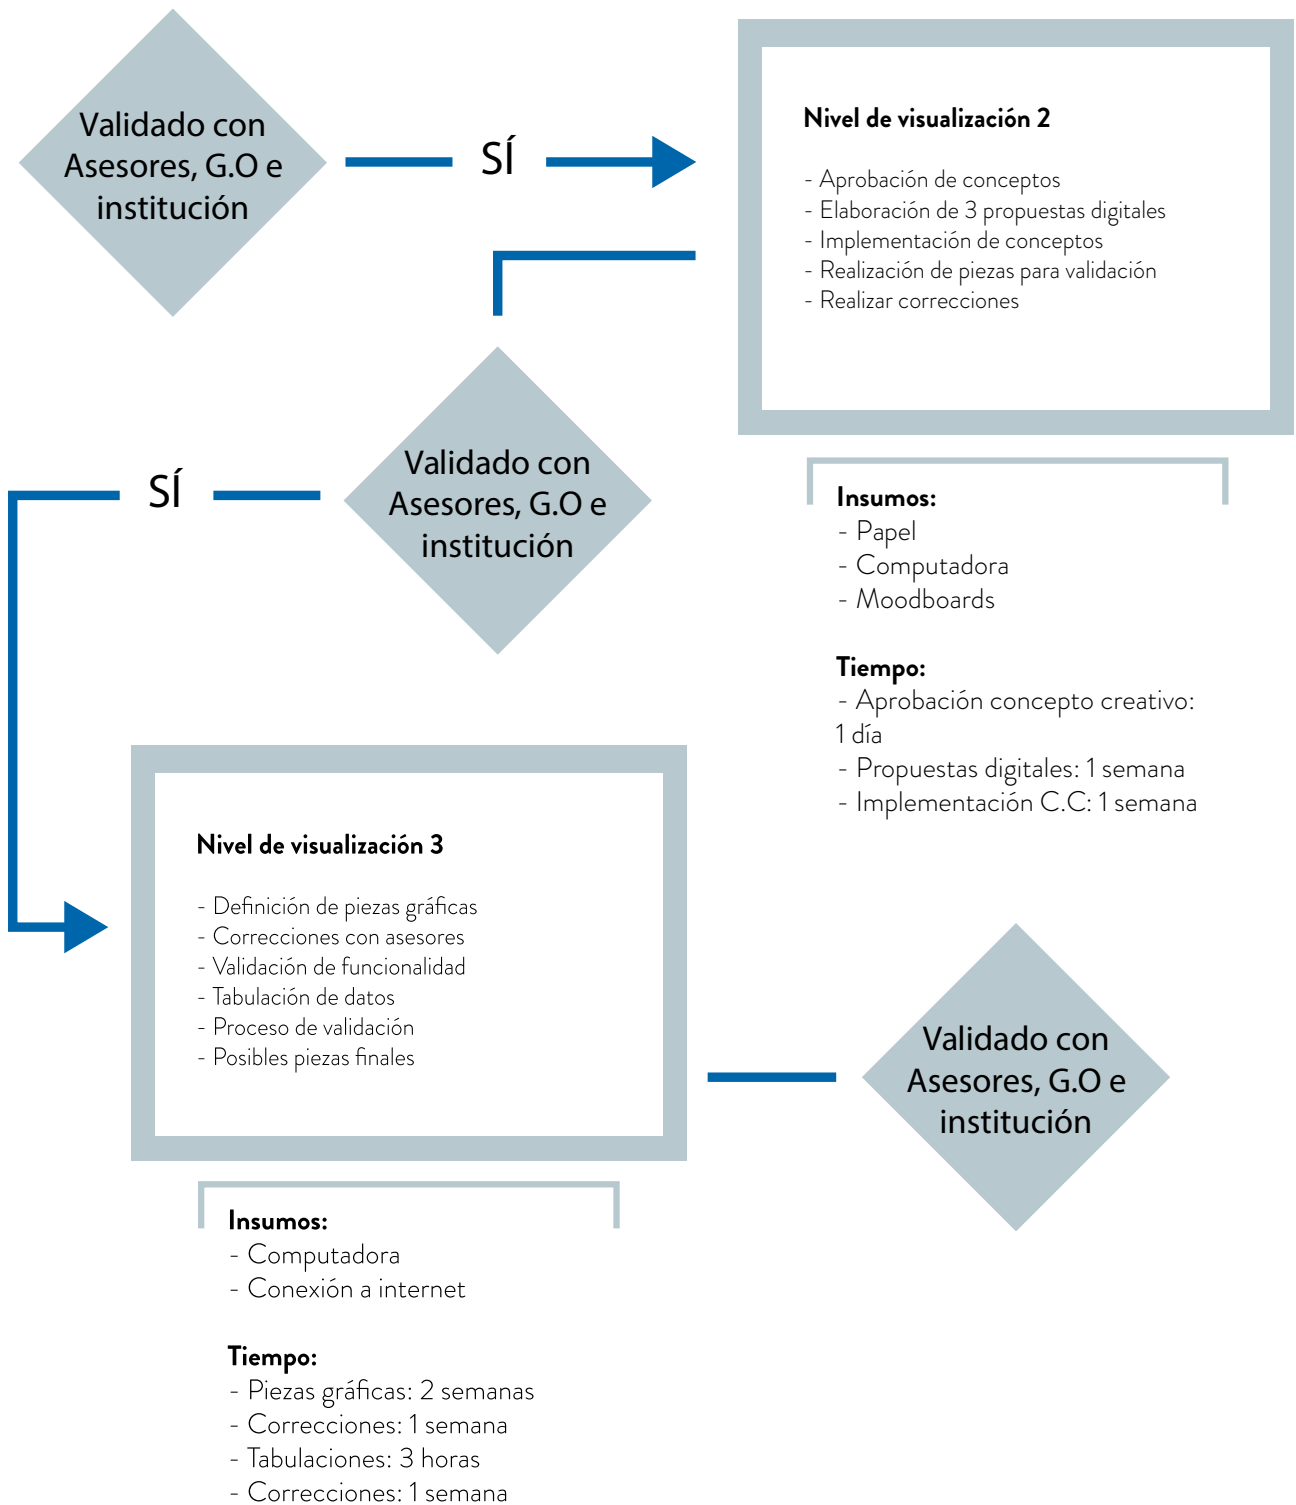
Validado con Asesores, G.O e institución

SÍ

Nivel de visualización 2

- Aprobación de conceptos
- Elaboración de 3 propuestas digitales
- Implementación de conceptos
- Realización de piezas para validación
- Realizar correcciones

SÍ

Validado con Asesores, G.O e institución

Insumos:
- Papel
- Computadora
- Moodboards

Tiempo:
- Aprobación concepto creativo: 1 día
- Propuestas digitales: 1 semana
- Implementación C.C: 1 semana

Nivel de visualización 3

- Definición de piezas gráficas
- Correcciones con asesores
- Validación de funcionalidad
- Tabulación de datos
- Proceso de validación
- Posibles piezas finales

Validado con Asesores, G.O e institución

Insumos:
- Computadora
- Conexión a internet

Tiempo:
- Piezas gráficas: 2 semanas
- Correcciones: 1 semana
- Tabulaciones: 3 horas
- Correcciones: 1 semana